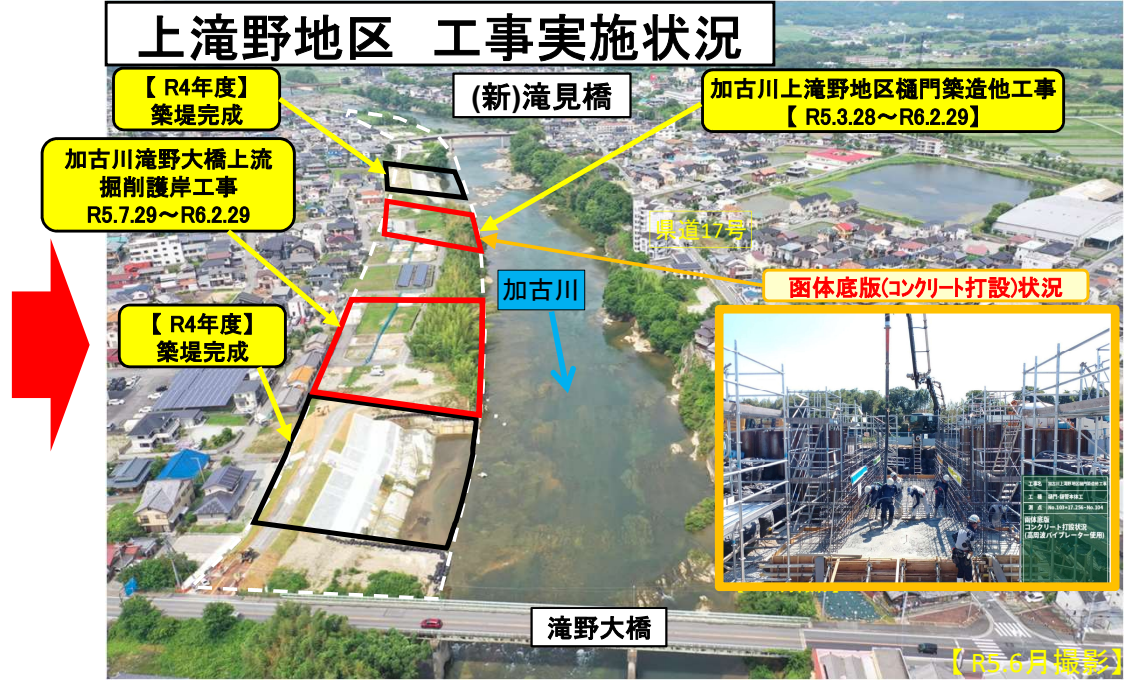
上滝野地区　工事実施状況

【 R4年度】
築堤完成

(新)滝見橋

加古川上滝野地区樋門築造他工事
【 R5.3.28～R6.2.29】

加古川滝野大橋上流
掘削護岸工事
R5.7.29～R6.2.29

県道17号

加古川

函体底版(コンクリート打設)状況

【 R4年度】
築堤完成

工事名 加古川上滝野地区樋門築造他工事
工種 樋門・樋管本体工
測点 No.103+37.236～No.104
函体底版
コンクリート打設状況
(高周波バイブレーター使用)

滝野大橋

【 R5.6月撮影】